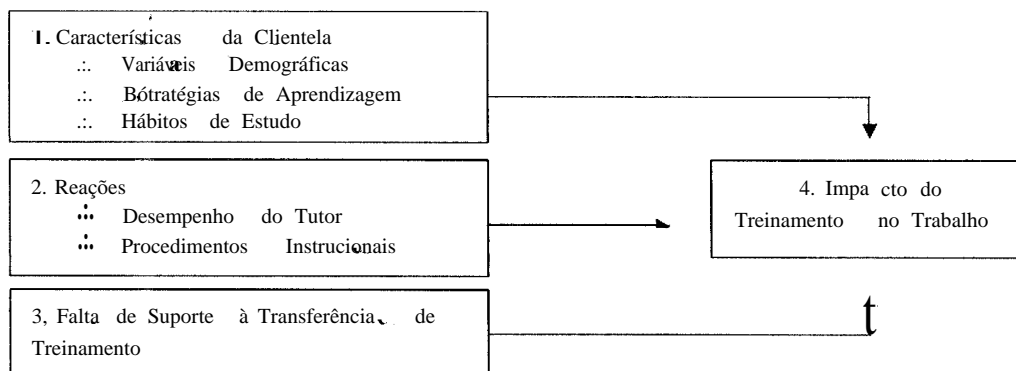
I. Características da Clientela
.:. Variáveis Demográficas
.:. Bótratégias de Aprendizagem
.:. Hábitos de Estudo

2. Reações
.:. Desempenho do Tutor
.:. Procedimentos Instrucionais

3, Falta de Suporte à Transferência de Treinamento

4. Impa cto do Treinamento no Trabalho

t